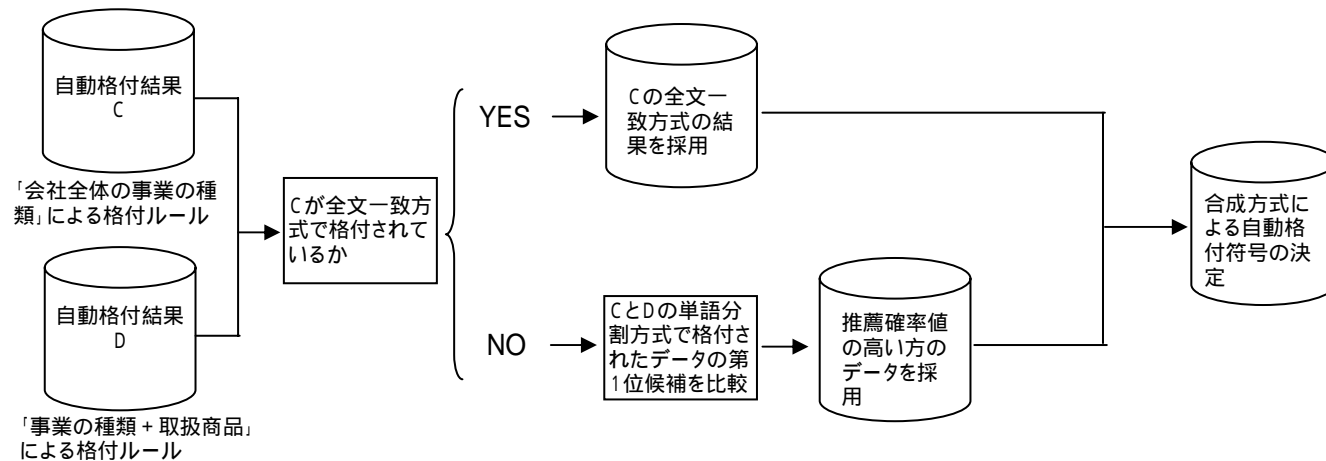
自動格付結果
C

「会社全体の事業の種類」による格付ルール

自動格付結果
D

「事業の種類＋取扱商品」による格付ルール

Cが全文一致方式で格付されているか

YES

Cの全文一致方式の結果を採用

NO

CとDの単語分割方式で格付されたデータの第1位候補を比較

推薦確率値の高い方のデータを採用

合成方式による自動格付符号の決定